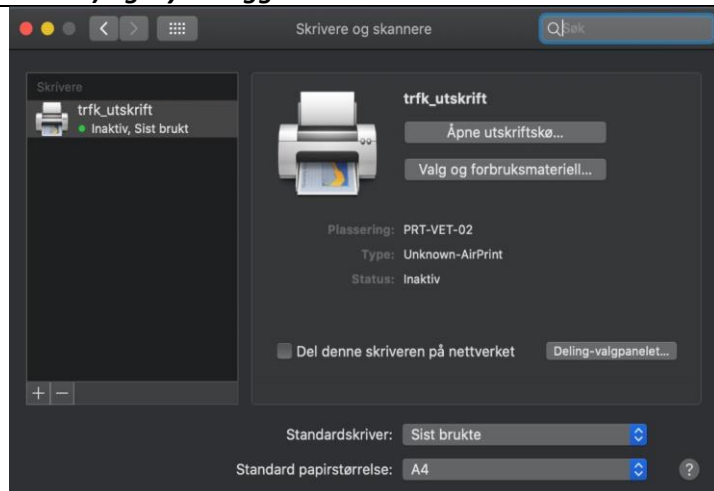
Skrivere og skannere

Søk

Skrivere

trfk_utskrift
Inaktiv, Sist brukt

trfk_utskrift

Åpne utskriftskø...

Valg og forbruksmateriell...

Plassering: PRT-VET-02
Type: Unknown-AirPrint
Status: Inaktiv

Del denne skriveren på nettverket

Deling-valgpanelet...

+ −

Standardskriver: Sist brukte

Standard papirstørrelse: A4

?